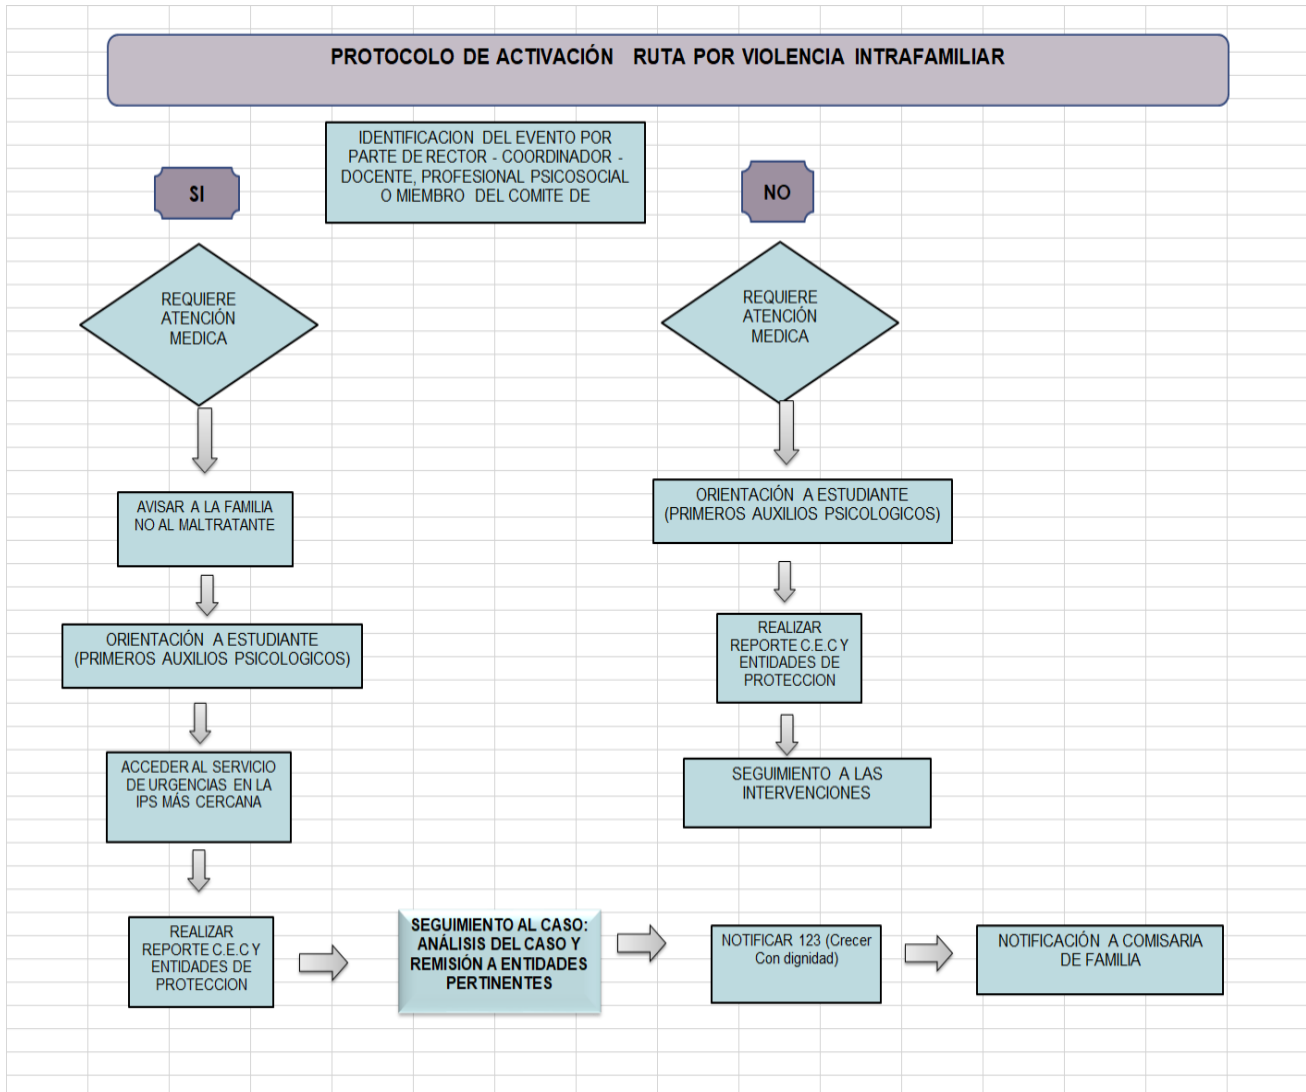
PROTOCOLO DE ACTIVACIÓN RUTA POR VIOLENCIA INTRAFAMILIAR

IDENTIFICACION DEL EVENTO POR PARTE DE RECTOR - COORDINADOR - DOCENTE, PROFESIONAL PSICOSOCIAL O MIEMBRO DEL COMITE DE

SI

NO

REQUIERE ATENCIÓN MEDICA

REQUIERE ATENCIÓN MEDICA

AVISAR A LA FAMILIA NO AL MALTRATANTE

ORIENTACIÓN A ESTUDIANTE (PRIMEROS AUXILIOS PSICOLOGICOS)

ORIENTACIÓN A ESTUDIANTE (PRIMEROS AUXILIOS PSICOLOGICOS)

REALIZAR REPORTE C.E.C Y ENTIDADES DE PROTECCION

ACCEDER AL SERVICIO DE URGENCIAS EN LA IPS MÁS CERCANA

SEGUIMIENTO A LAS INTERVENCIONES

REALIZAR REPORTE C.E.C Y ENTIDADES DE PROTECCION

SEGUIMIENTO AL CASO: ANÁLISIS DEL CASO Y REMISIÓN A ENTIDADES PERTINENTES

NOTIFICAR 123 (Crecer Con dignidad)

NOTIFICACIÓN A COMISARIA DE FAMILIA